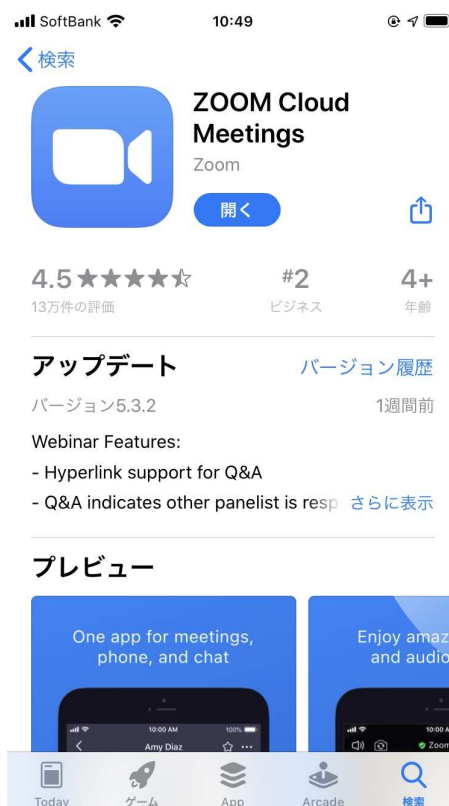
SoftBank 10:49

検索

ZOOM Cloud Meetings

Zoom

開く

4.5 ★★★★☆
13万件の評価

#2
ビジネス

4+
年齢

アップデート

バージョン履歴

バージョン5.3.2

1週間前

Webinar Features:
- Hyperlink support for Q&A
- Q&A indicates other panelist is resp さらに表示

プレビュー

One app for meetings, phone, and chat

10:00 AM 100%
Amy Diaz

Enjoy amaz and audio

10:00 A
Zoom

Today
ゲーム
App
Arcade
検索